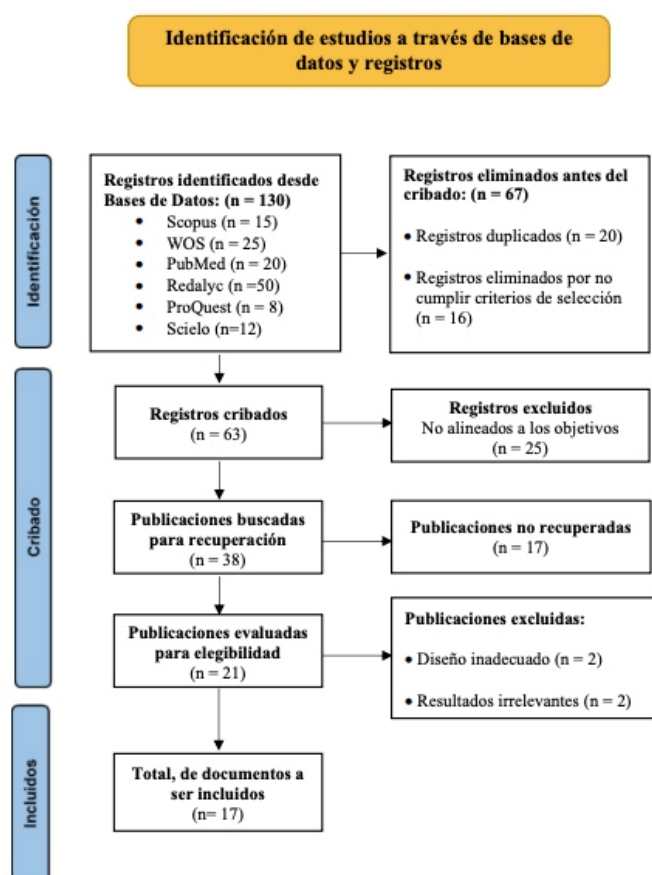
Identificación de estudios a través de bases de datos y registros

Identificación

Registros identificados desde Bases de Datos: (n = 130)
- Scopus (n = 15)
- WOS (n = 25)
- PubMed (n = 20)
- Redalyc (n =50)
- ProQuest (n = 8)
- Scielo (n=12)

Registros eliminados antes del cribado: (n = 67)
- Registros duplicados (n = 20)
- Registros eliminados por no cumplir criterios de selección (n = 16)

Cribado

Registros cribados (n = 63)

Registros excluidos
No alineados a los objetivos (n = 25)

Publicaciones buscadas para recuperación (n = 38)

Publicaciones no recuperadas (n = 17)

Publicaciones evaluadas para elegibilidad (n = 21)

Publicaciones excluidas:
- Diseño inadecuado (n = 2)
- Resultados irrelevantes (n = 2)

Incluidos

Total, de documentos a ser incluidos (n= 17)